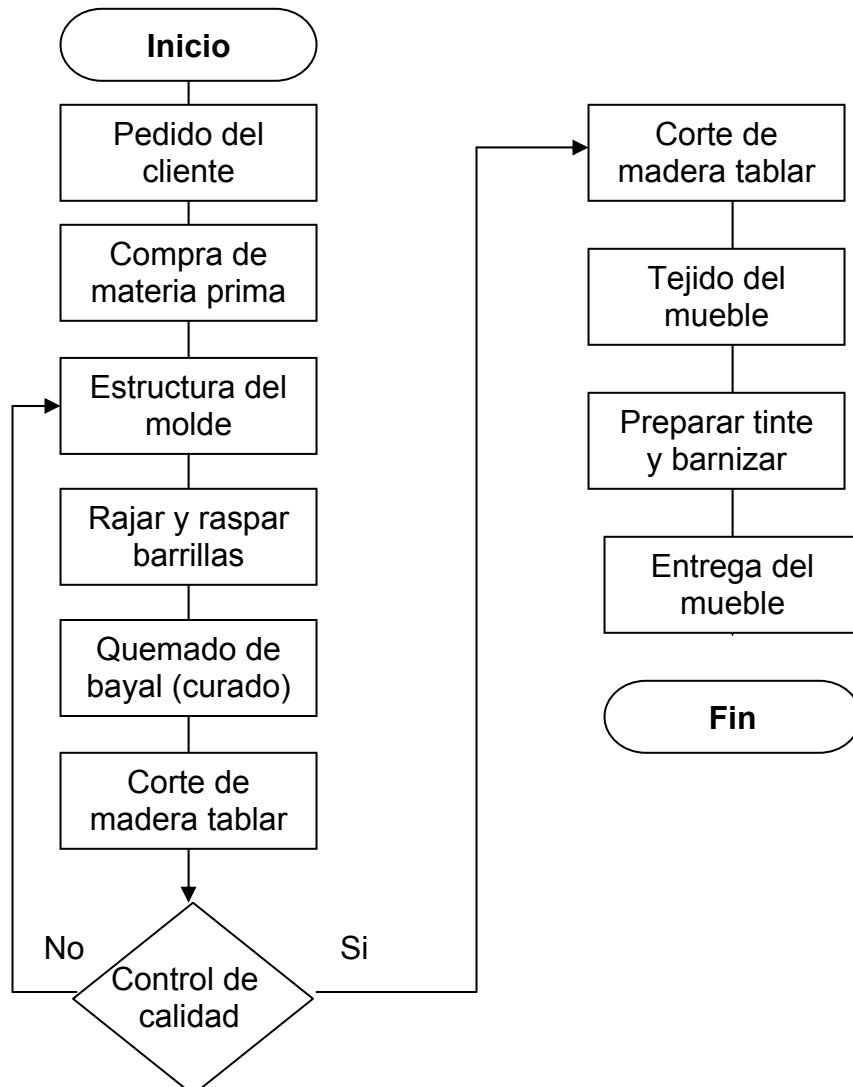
Inicio

Pedido del cliente

Compra de materia prima

Estructura del molde

Rajar y raspar barrillas

Quemado de bayal (curado)

Corte de madera tablar

No

Control de calidad

Si

Corte de madera tablar

Tejido del mueble

Preparar tinte y barnizar

Entrega del mueble

Fin